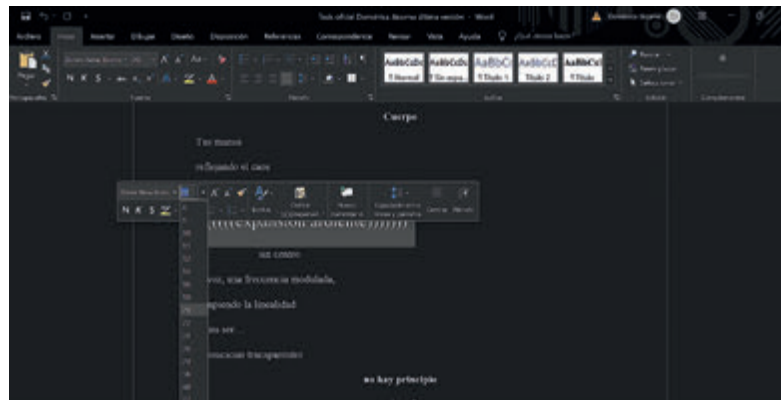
Texto oficial Domestica, Resumen última versión - Word

Archivo Inicio Insertar Dibujar Diseño Disposición Referencias Correspondencia Revisar Vista Ayuda ¿Qué desea hacer?

Pegar

N K S

AaBbCcDc ¶ Normal
AaBbCcDc ¶ Sin espa...
AaBbCc Título 1
AaBbCcC Título 2
AaBbCcl Título

Buscar
Reemplazar
Seleccionar

Portapapeles Fuente Párrafo Estilos Edición Complementos

Cuerpo

Tus manos

reflejando el caos

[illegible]

(((((expansión armónic)))))

sin centro

voz, una frecuencia modulada,

rompiendo la linealidad

una ser...

ecuacion transparente

no hay principio